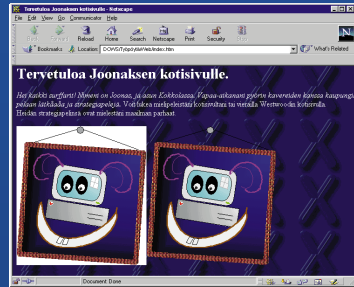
Tervetuloa Joonaksen kotisivulle - Netscape

File Edit View Go Communicator Help

Back Forward Reload Home Search Netscape Print Security Stop

Bookmarks Location: D:/OWS/Työpöytä/Web/index.htm What's Related

Tervetuloa Joonaksen kotisivulle.

Hei kaikki surffarit! Nimeni on Joonas, ja asun Kokkolassa. Vapaa-aikanani pyörin kavereiden kanssa kaupungilla, pelaan lätkäpeliä ja strategiapelejä. Voit lukea mielipiteitäni kotisivultani tai vierailla Westwoodin kotisivulla. Heidän strategiapelinsä ovat mielestäni maailman parhaat.

Document: Done